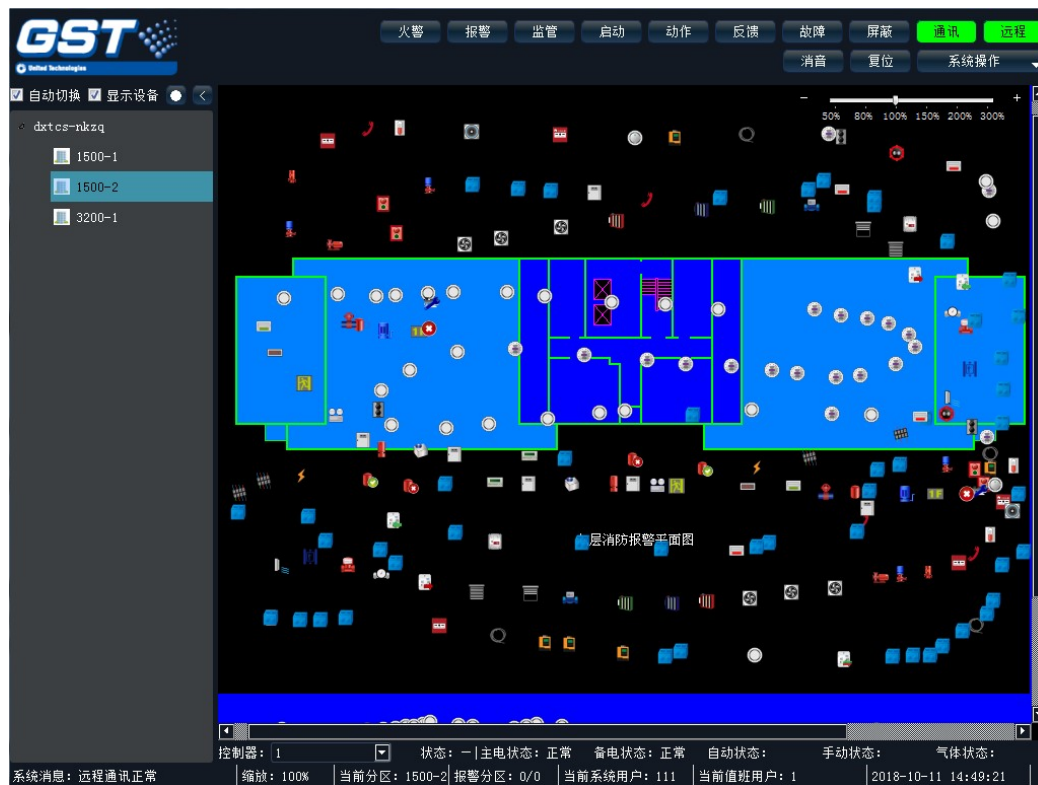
GST
United Technologies

火警 报警 监管 启动 动作 反馈 故障 屏蔽 通讯 远程
消音 复位 系统操作

☑ 自动切换 ☑ 显示设备

dxtcs-nkzq
1500-1
1500-2
3200-1

50% 80% 100% 150% 200% 300%

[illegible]层消防报警平面图

控制器： 1
状态：一 主电状态：正常 备电状态：正常 自动状态： 手动状态： 气体状态：

系统消息：远程通讯正常 缩放：100% 当前分区：1500-2 报警分区：0/0 当前系统用户：111 当前值班用户：1 2018-10-11 14:49:21